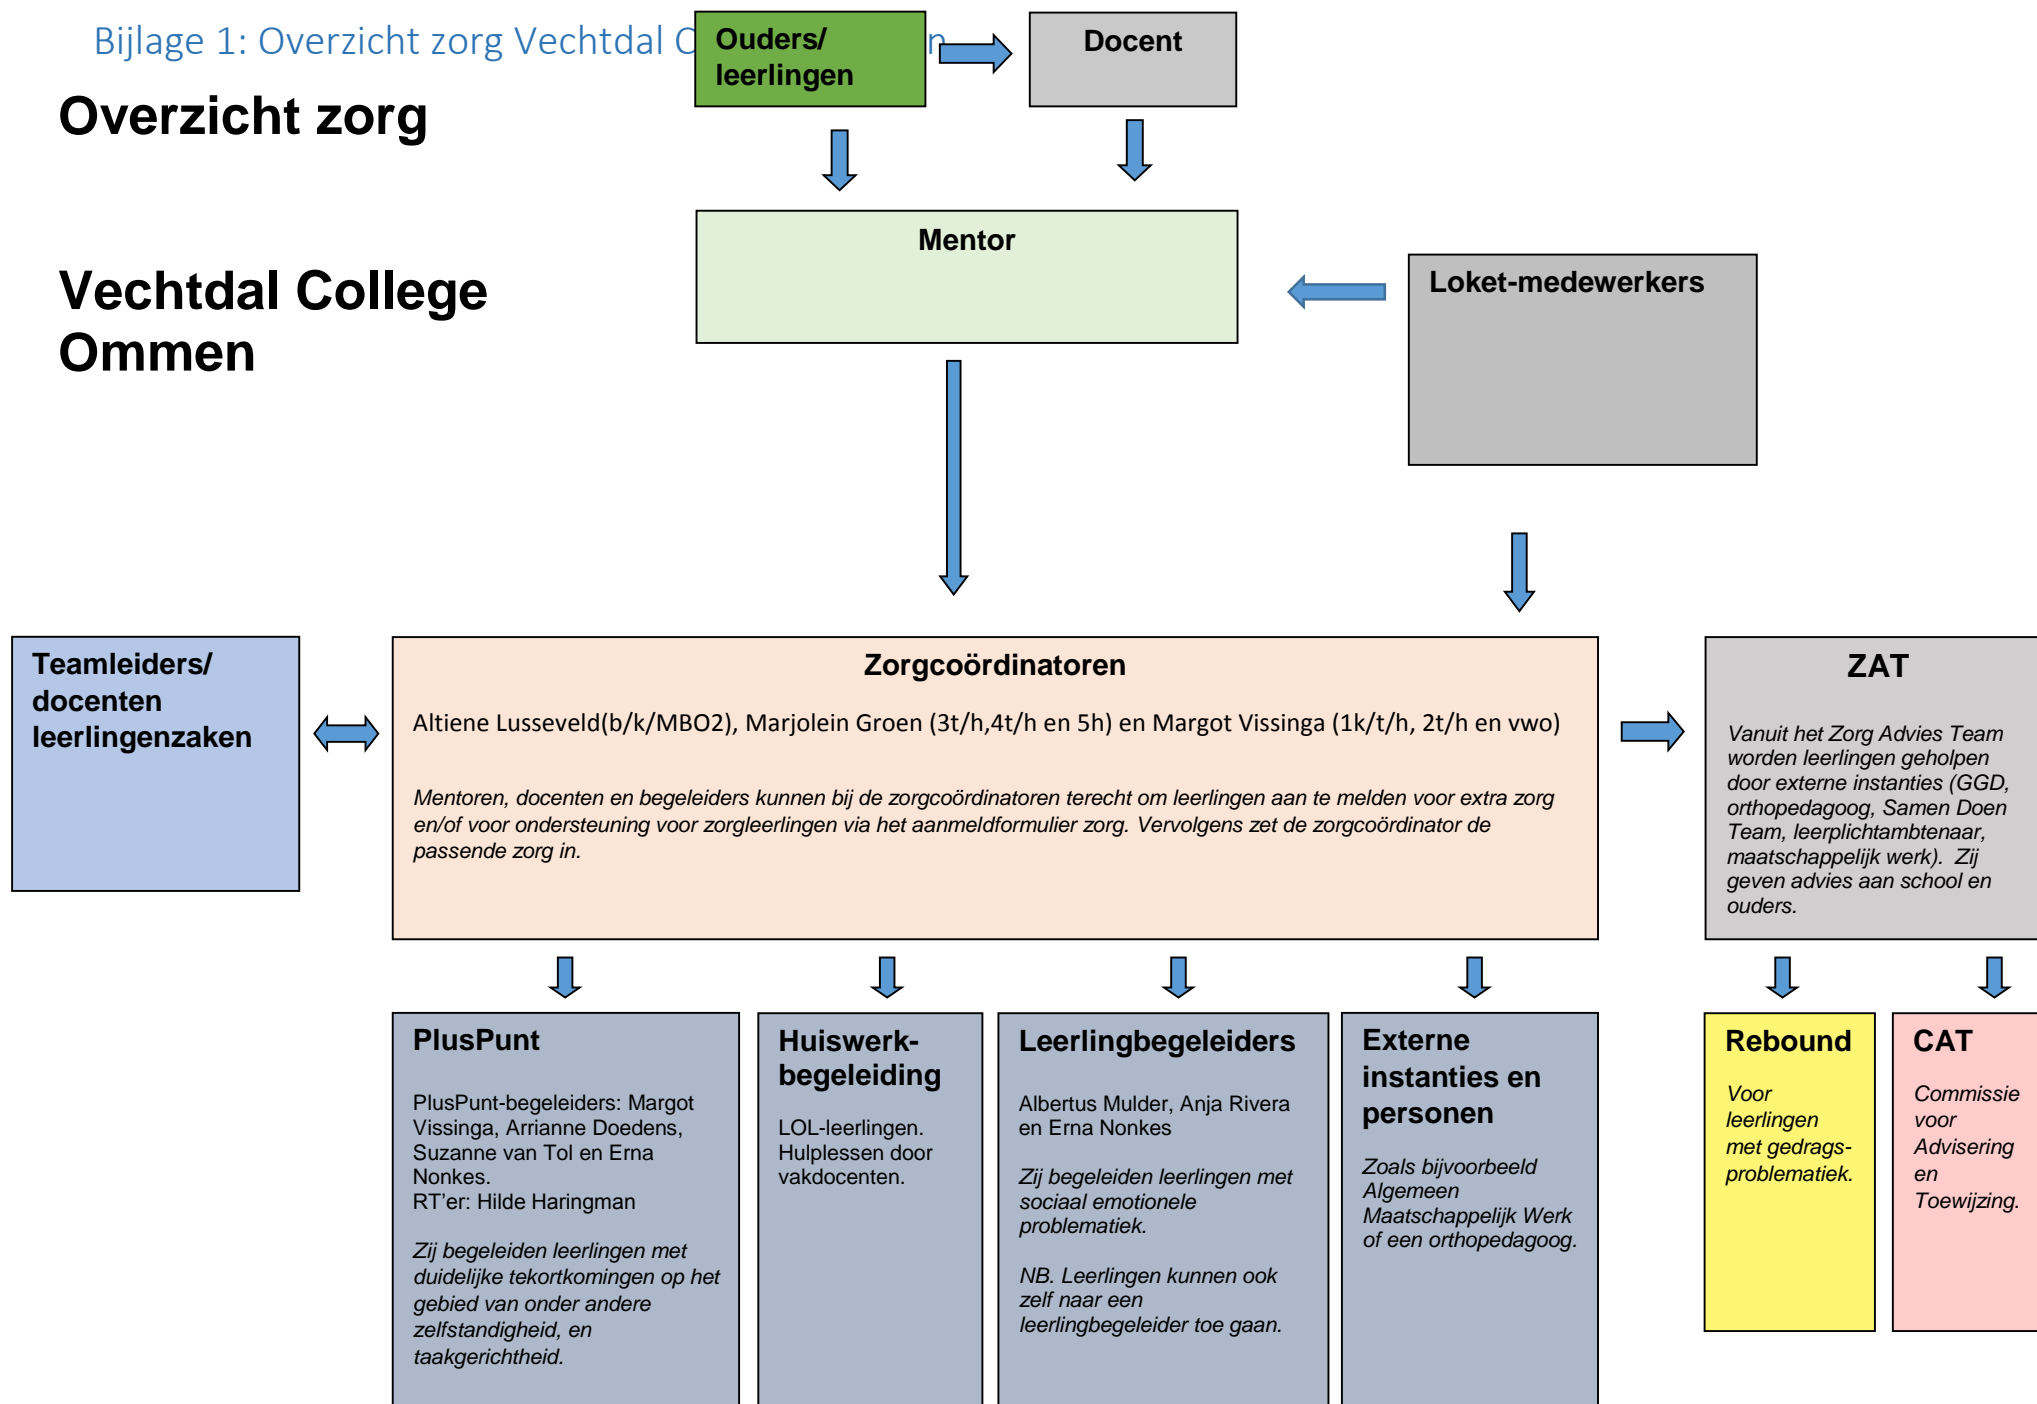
Bijlage 1: Overzicht zorg Vechtdal C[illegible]n

Overzicht zorg

Vechtdal College Ommen

Ouders/ leerlingen

Docent

Mentor

Loket-medewerkers

Teamleiders/ docenten leerlingenzaken

Zorgcoördinatoren

Altiene Lusseveld(b/k/MBO2), Marjolein Groen (3t/h,4t/h en 5h) en Margot Vissinga (1k/t/h, 2t/h en vwo)

Mentoren, docenten en begeleiders kunnen bij de zorgcoördinatoren terecht om leerlingen aan te melden voor extra zorg en/of voor ondersteuning voor zorgleerlingen via het aanmeldformulier zorg. Vervolgens zet de zorgcoördinator de passende zorg in.

ZAT

Vanuit het Zorg Advies Team worden leerlingen geholpen door externe instanties (GGD, orthopedagoog, Samen Doen Team, leerplichtambtenaar, maatschappelijk werk). Zij geven advies aan school en ouders.

PlusPunt

PlusPunt-begeleiders: Margot Vissinga, Arrianne Doedens, Suzanne van Tol en Erna Nonkes.
RT'er: Hilde Haringman

Zij begeleiden leerlingen met duidelijke tekortkomingen op het gebied van onder andere zelfstandigheid, en taakgerichtheid.

Huiswerk-begeleiding

LOL-leerlingen. Hulplessen door vakdocenten.

Leerlingbegeleiders

Albertus Mulder, Anja Rivera en Erna Nonkes

Zij begeleiden leerlingen met sociaal emotionele problematiek.

NB. Leerlingen kunnen ook zelf naar een leerlingbegeleider toe gaan.

Externe instanties en personen

Zoals bijvoorbeeld Algemeen Maatschappelijk Werk of een orthopedagoog.

Rebound

Voor leerlingen met gedrags-problematiek.

CAT

Commissie voor Advisering en Toewijzing.